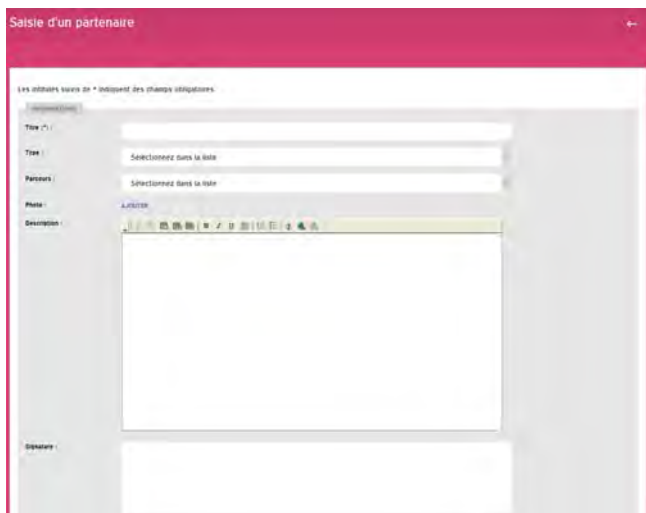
Saisie d'un partenaire

Les intitulés suivis de * indiquent des champs obligatoires

Informations

Titre (*) :

Type :

Sélectionnez dans la liste

Parcours :

Sélectionnez dans la liste

Photo :

AJOUTER

Description :

Signature :